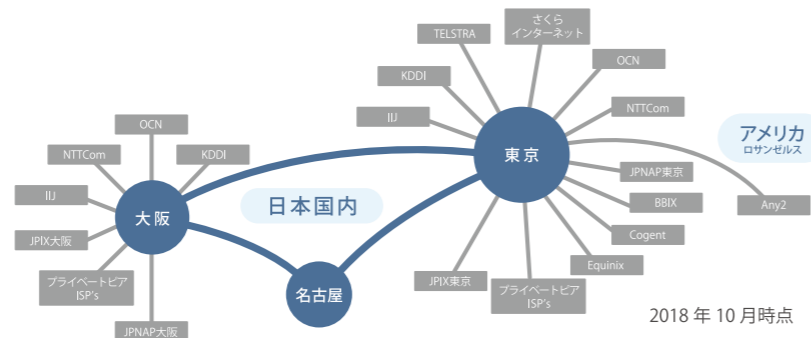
さくら
インターネット

TELSTRA

OCN

KDDI

NTTCom

IIJ

東京

アメリカ
ロサンゼルス

JPNAP東京

BBIX

Any2

Cogent

Equinix

JPIX東京

プライベートピア
ISP's

日本国内

OCN

NTTCom

KDDI

IIJ

大阪

JPIX大阪

プライベートピア
ISP's

JPNAP大阪

名古屋

2018 年 10 月時点